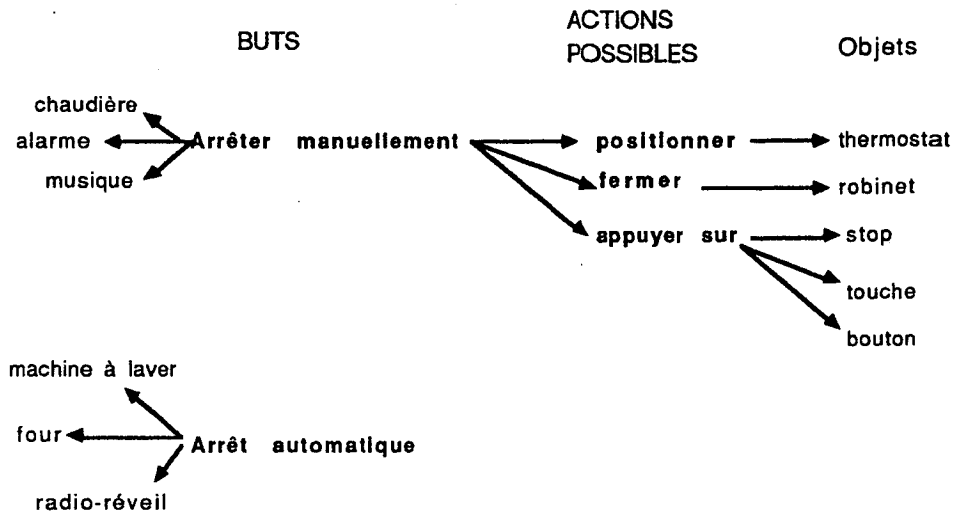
BUTS

ACTIONS POSSIBLES

Objets

chaudière

alarme

musique

Arrêter manuellement

positionner

thermostat

fermer

robinet

appuyer sur

stop

touche

bouton

machine à laver

four

Arrêt automatique

radio-réveil